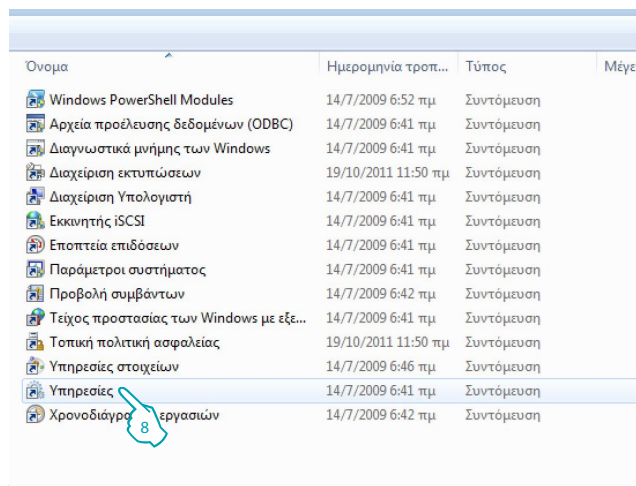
| Όνομα | Ημερομηνία τροπ... | Τύπος | Μεγε |
|---|---|---|---|
| Windows PowerShell Modules | 14/7/2009 6:52 πμ | Συντόμευση | |
| Αρχεία προέλευσης δεδομένων (ODBC) | 14/7/2009 6:41 πμ | Συντόμευση | |
| Διαγνωστικά μνήμης των Windows | 14/7/2009 6:41 πμ | Συντόμευση | |
| Διαχείριση εκτυπώσεων | 19/10/2011 11:50 πμ | Συντόμευση | |
| Διαχείριση Υπολογιστή | 14/7/2009 6:41 πμ | Συντόμευση | |
| Εκκινητής iSCSI | 14/7/2009 6:41 πμ | Συντόμευση | |
| Εποπτεία επιδόσεων | 14/7/2009 6:41 πμ | Συντόμευση | |
| Παράμετροι συστήματος | 14/7/2009 6:41 πμ | Συντόμευση | |
| Προβολή συμβάντων | 14/7/2009 6:42 πμ | Συντόμευση | |
| Τείχος προστασίας των Windows με εξε... | 14/7/2009 6:41 πμ | Συντόμευση | |
| Τοπική πολιτική ασφαλείας | 19/10/2011 11:50 πμ | Συντόμευση | |
| Υπηρεσίες στοιχείων | 14/7/2009 6:46 πμ | Συντόμευση | |
| Υπηρεσίες | 14/7/2009 6:41 πμ | Συντόμευση | |
| Χρονοδιάγρ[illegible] εργασιών | 14/7/2009 6:42 πμ | Συντόμευση | |

8